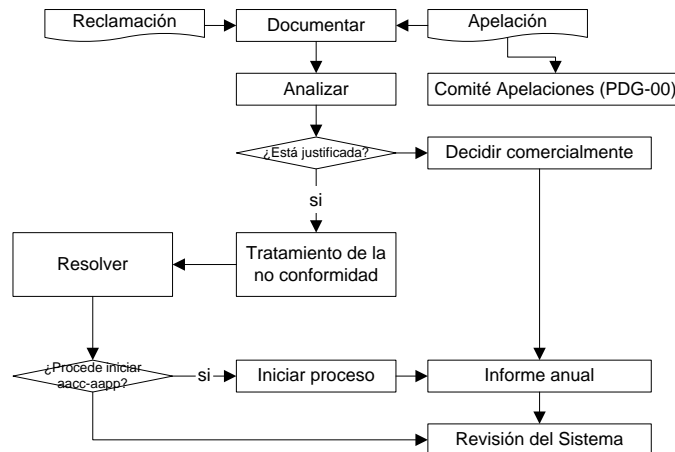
Reclamación

Documentar

Apelación

Comité Apelaciones (PDG-00)

Analizar

¿Está justificada?

Decidir comercialmente

si

Resolver

Tratamiento de la no conformidad

¿Procede iniciar aacc-aapp?

si

Iniciar proceso

Informe anual

Revisión del Sistema